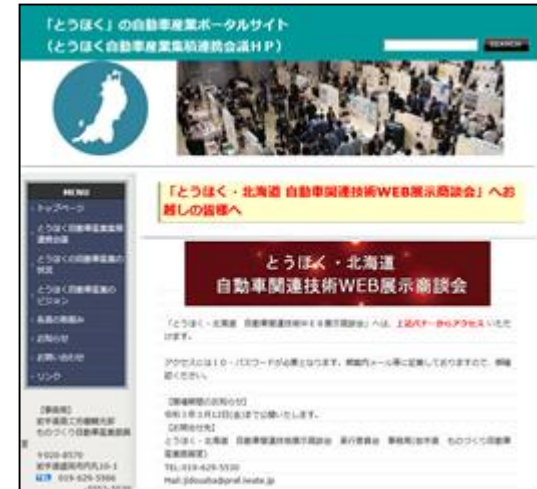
「とうほく」の自動車産業ポータルサイト
（とうほく自動車産業集積連携会議ＨＰ）

SEARCH

MENU
・トップページ
・とうほく自動車産業集積連携会議
・とうほくの自動車産業の状況
・とうほく自動車産業のビジョン
・具体的取組み
・お知らせ
・お問い合わせ
・リンク

【事務局】
岩手県商工労働観光部
ものづくり自動車産業振興課
〒020-8570
岩手県盛岡市内丸10-1
TEL 019-629-5566
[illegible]

「とうほく・北海道 自動車関連技術WEB展示商談会」へお越しの皆様へ

とうほく・北海道
自動車関連技術WEB展示商談会

「とうほく・北海道 自動車関連技術WEB展示商談会」へは、上記バナーからアクセスいただけます。

アクセスにはＩＤ・パスワードが必要となります。開催案内メール等に記載しておりますので、御確認ください。

【開催期間のお知らせ】
令和３年３月12日(金)までご説明いたします。
【お問合せ先】
とうほく・北海道 自動車関連技術展示商談会 実行委員会 事務局(岩手県 ものづくり自動車産業振興室)
TEL:019-629-5530
Mail:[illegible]@pref.iwate.jp